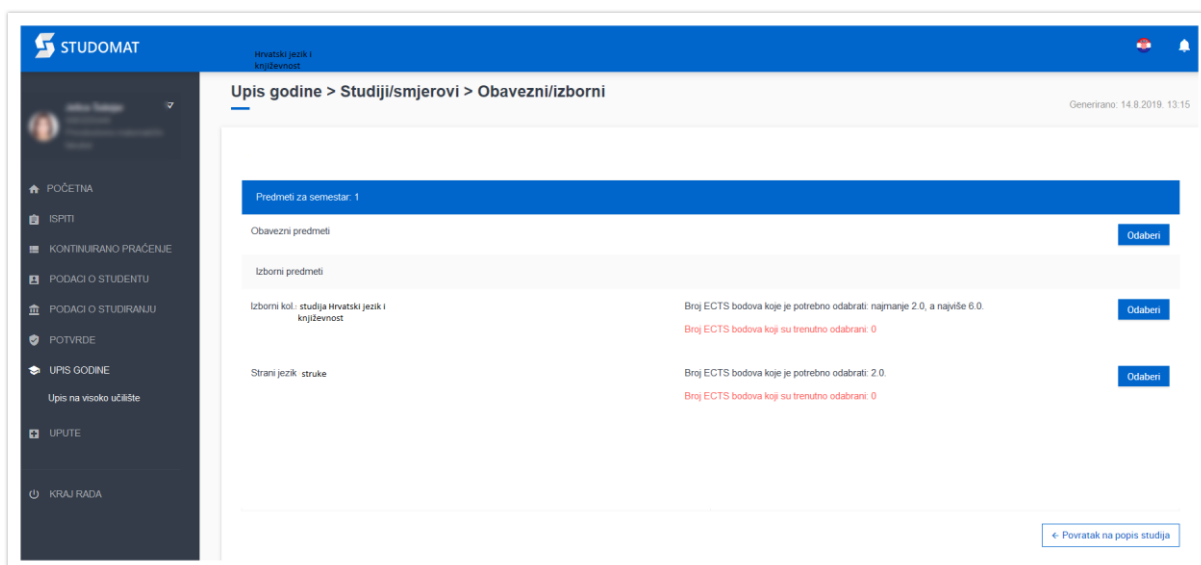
STUDOMAT

Hrvatski jezik i književnost

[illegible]

POČETNA
ISPITI
KONTINUIRANO PRAĆENJE
PODACI O STUDENTU
PODACI O STUDIRANJU
POTVRDE
UPIS GODINE
Upis na visoko učilište
UPUTE
KRAJ RADA

Upis godine > Studiji/smjerovi > Obavezni/izborni

Generirano: 14.8.2019. 13:15

Predmeti za semestar: 1

Obavezni predmeti

Odaberi

Izborni predmeti

Izborni kol.: studija Hrvatski jezik i književnost

Broj ECTS bodova koje je potrebno odabrati: najmanje 2.0, a najviše 6.0.

Broj ECTS bodova koji su trenutno odabrani: 0

Odaberi

Strani jezik struke

Broj ECTS bodova koje je potrebno odabrati: 2.0.

Broj ECTS bodova koji su trenutno odabrani: 0

Odaberi

← Povratak na popis studija